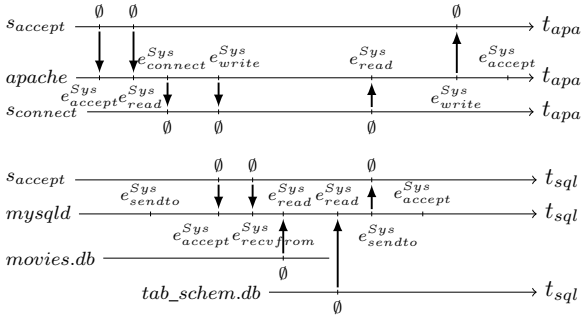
$s_{accept}$ $\emptyset$ $\emptyset$ $\emptyset$ $t_{apa}$

$apache$ $e^{Sys}_{connect}$ $e^{Sys}_{write}$ $e^{Sys}_{read}$ $e^{Sys}_{accept}$ $t_{apa}$

$e^{Sys}_{accept}$ $e^{Sys}_{read}$ $e^{Sys}_{write}$

$s_{connect}$ $t_{apa}$

$\emptyset$ $\emptyset$ $\emptyset$

$s_{accept}$ $\emptyset$ $\emptyset$ $\emptyset$ $t_{sql}$

$e^{Sys}_{sendto}$ $e^{Sys}_{read}$ $e^{Sys}_{read}$ $e^{Sys}_{accept}$

$mysqld$ $t_{sql}$

$e^{Sys}_{accept}$ $e^{Sys}_{recvfrom}$ $e^{Sys}_{sendto}$

$movies.db$

$\emptyset$

$tab\_schem.db$ $t_{sql}$

$\emptyset$